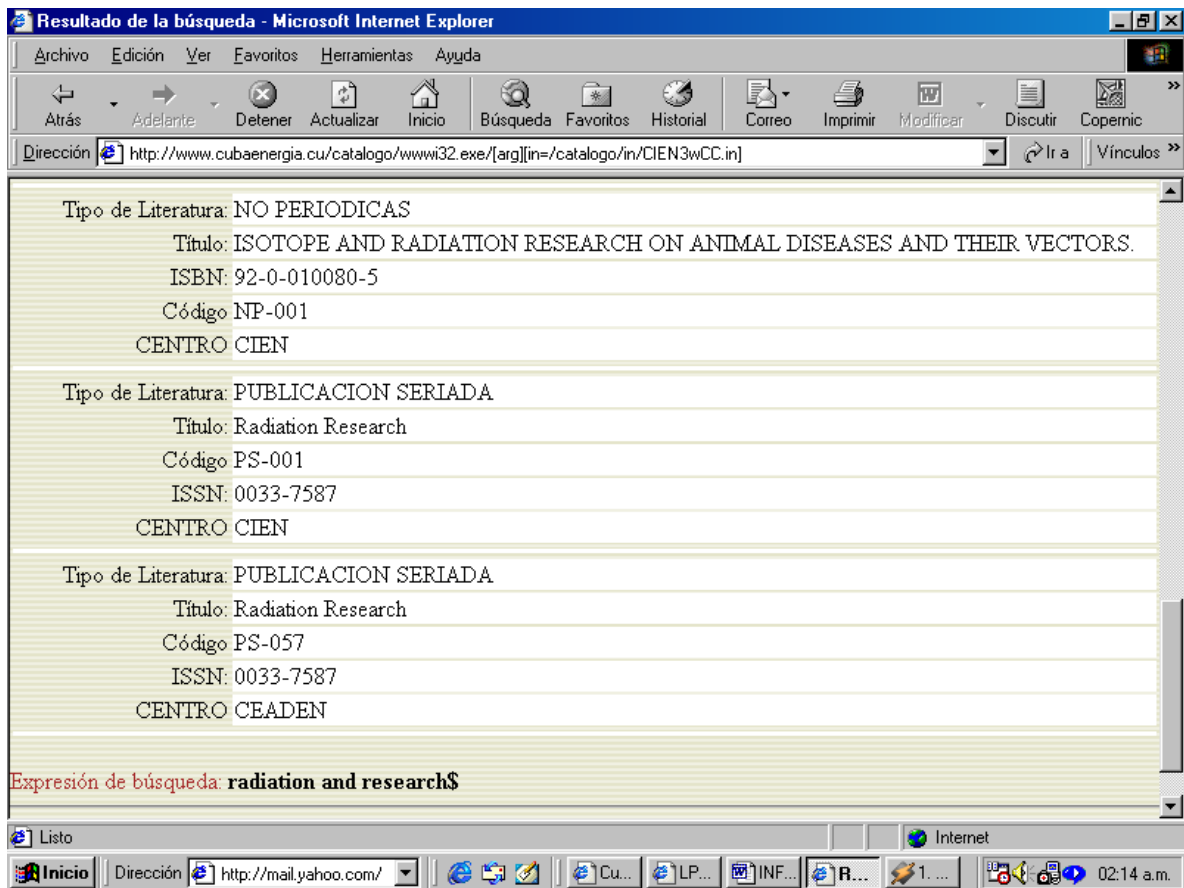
Resultado de la búsqueda - Microsoft Internet Explorer

Archivo Edición Ver Favoritos Herramientas Ayuda

Atrás Adelante Detener Actualizar Inicio Búsqueda Favoritos Historial Correo Imprimir Modificar Discutir Copernic

Dirección http://www.cubaenergia.cu/catalogo/wwwi32.exe/[arg][in=/catalogo/in/CIEN3wCC.in] Ir a Vínculos

Tipo de Literatura: NO PERIODICAS
Título: ISOTOPE AND RADIATION RESEARCH ON ANIMAL DISEASES AND THEIR VECTORS.
ISBN: 92-0-010080-5
Código NP-001
CENTRO CIEN

Tipo de Literatura: PUBLICACION SERIADA
Título: Radiation Research
Código PS-001
ISSN: 0033-7587
CENTRO CIEN

Tipo de Literatura: PUBLICACION SERIADA
Título: Radiation Research
Código PS-057
ISSN: 0033-7587
CENTRO CEADEN

Expresión de búsqueda: radiation and research$

Listo Internet

Inicio Dirección http://mail.yahoo.com/ Cu... LP... INF... R... 1. ... 02:14 a.m.